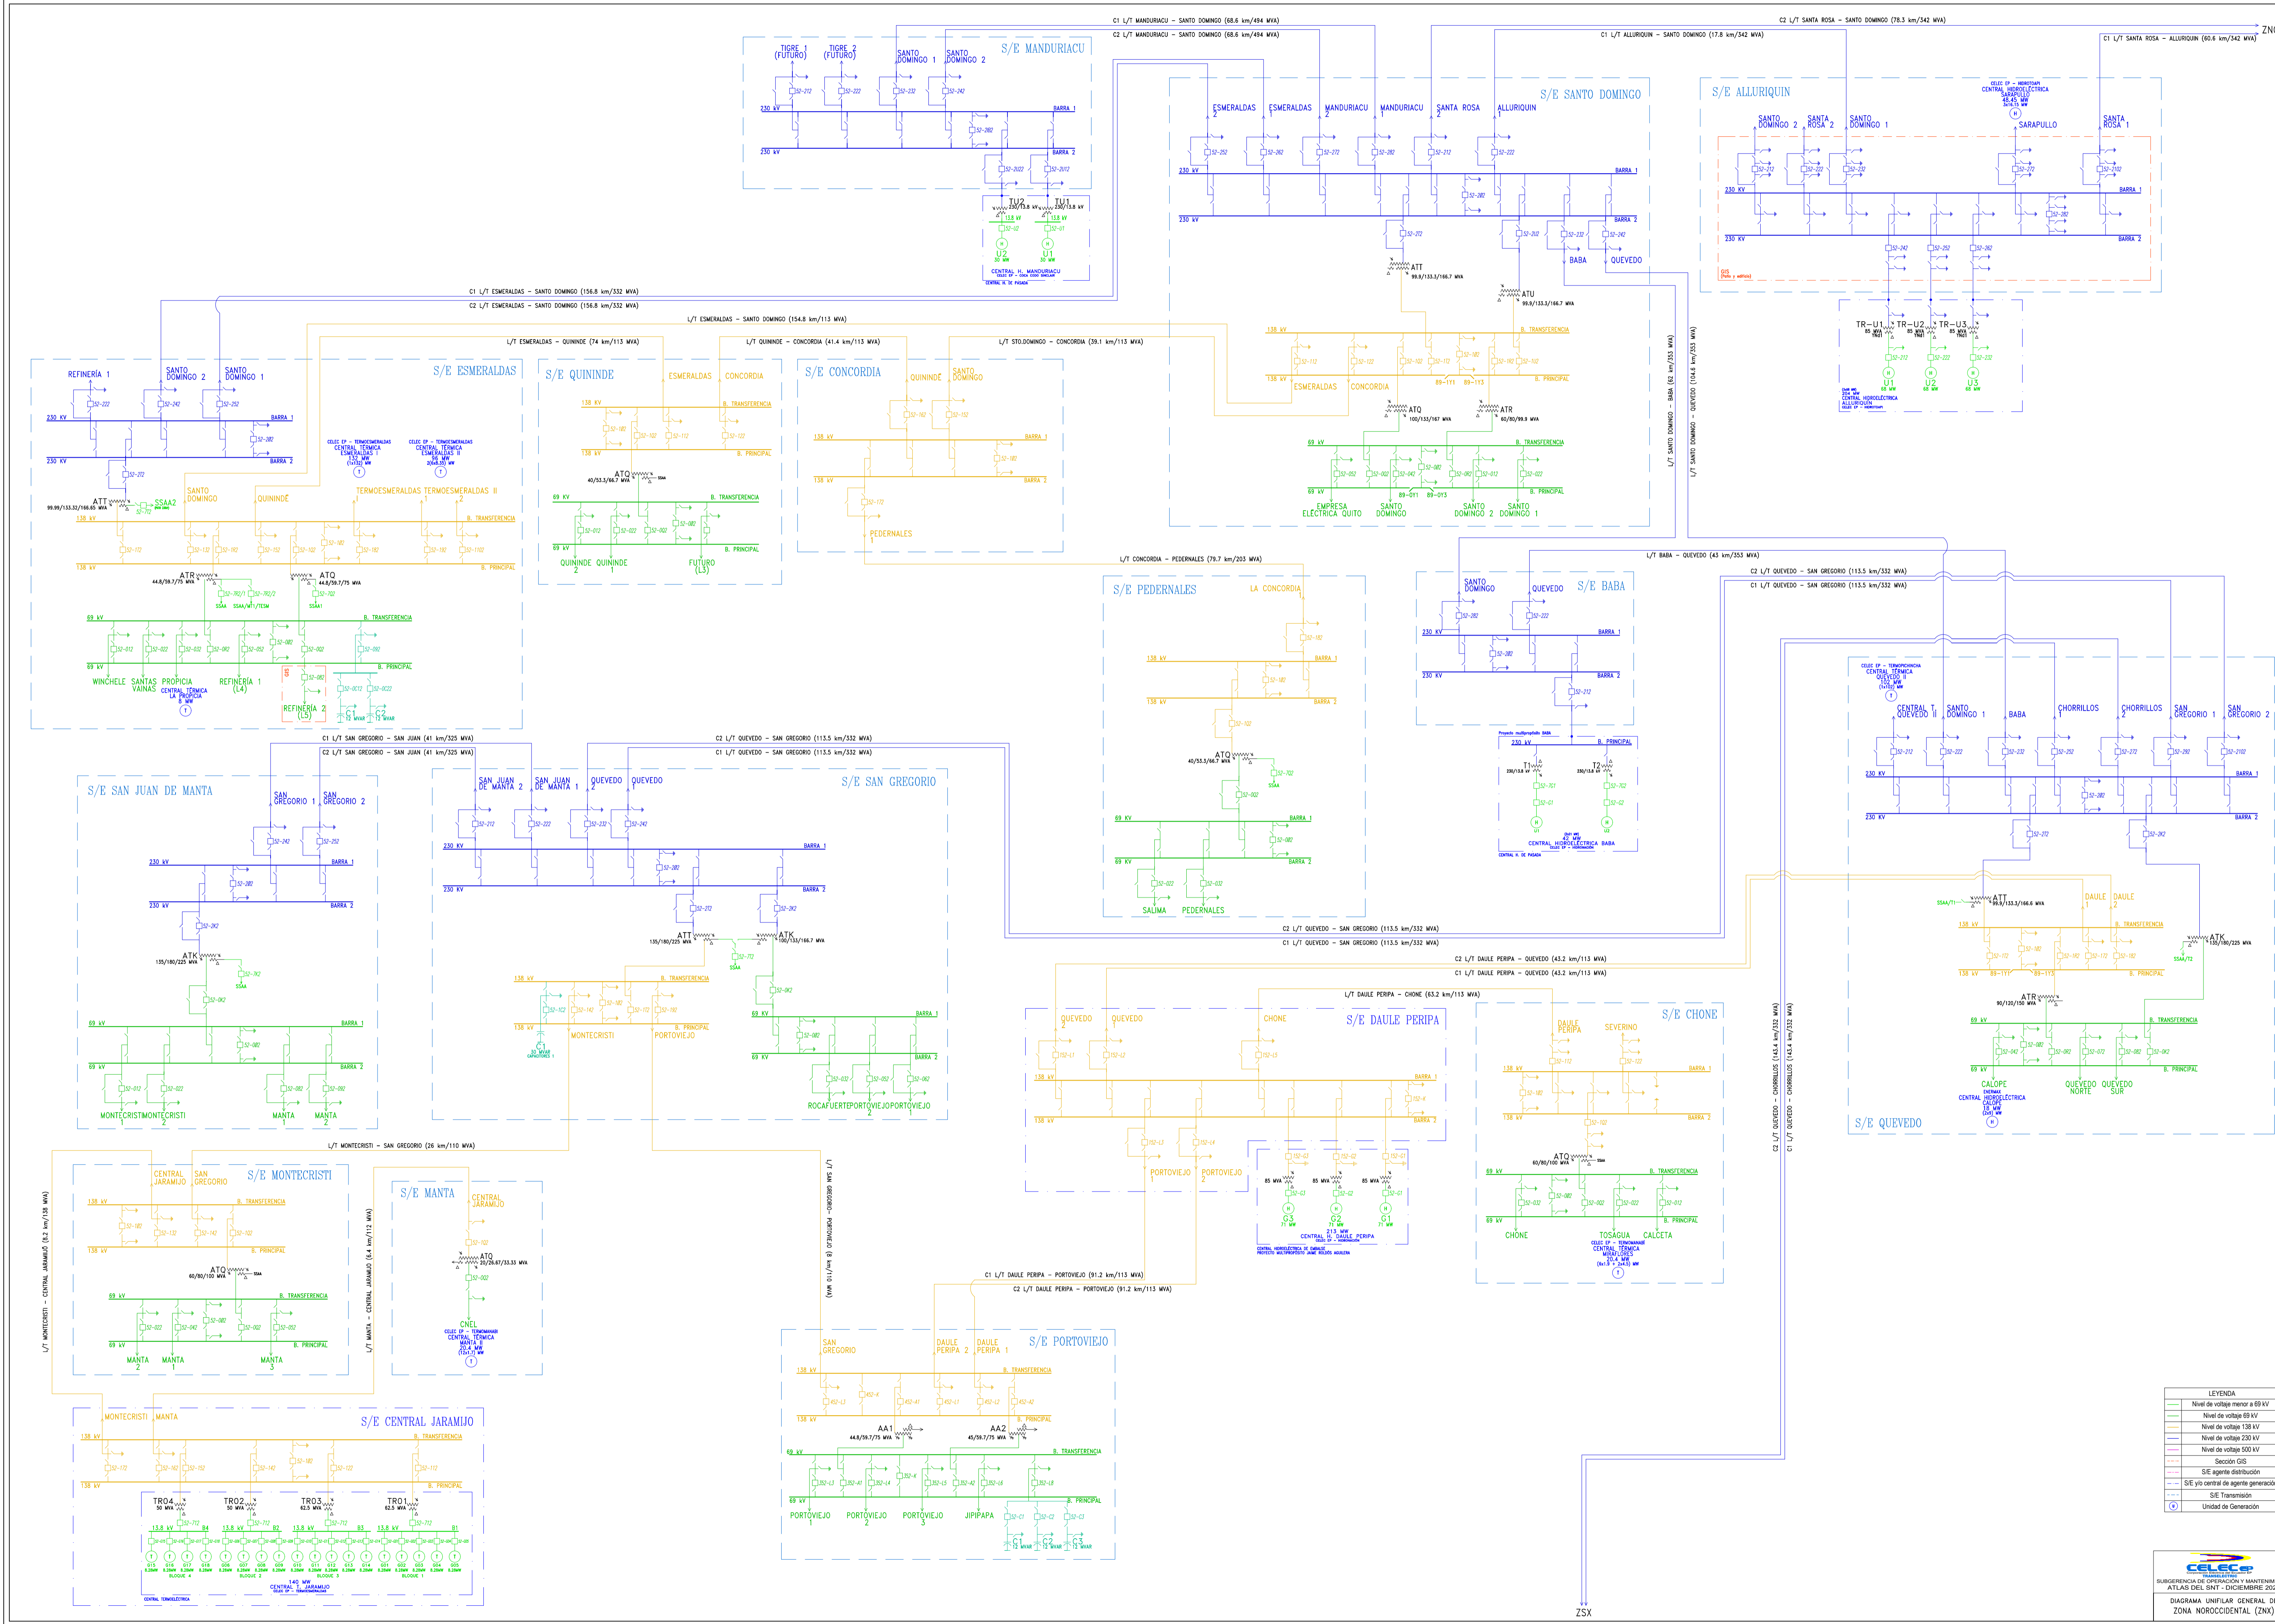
C1 L/T MANDURIACU - SANTO DOMINGO (68.6 km/494 MVA)
C2 L/T MANDURIACU - SANTO DOMINGO (68.6 km/494 MVA)
C2 L/T SANTA ROSA - SANTO DOMINGO (78.3 km/342 MVA)
C1 L/T ALLURIQUIN - SANTO DOMINGO (17.8 km/342 MVA)
C1 L/T SANTA ROSA - ALLURIQUIN (60.6 km/342 MVA)

S/E MANDURIACU
TIGRE 1 (FUTURO)
TIGRE 2 (FUTURO)
SANTO DOMINGO 1
SANTO DOMINGO 2
230 kV
BARRA 1
230 kV
BARRA 2
TU2
TU1
U2
U1
CENTRAL H. MANDURIACU

S/E SANTO DOMINGO
ESMERALDAS 2
ESMERALDAS 1
MANDURIACU 2
MANDURIACU 1
SANTA ROSA
ALLURIQUIN 1
230 kV
BARRA 1
230 kV
BARRA 2
BABA
QUEVEDO
ATT
99.9/133.3/166.7 MVA
ATU
99.9/133.3/166.7 MVA
138 kV
B. TRANSFERENCIA
138 kV
B. PRINCIPAL
ESMERALDAS
CONCORDIA
ATQ
100/133/167 MVA
ATR
60/80/99.9 MVA
69 kV
B. TRANSFERENCIA
69 kV
B. PRINCIPAL
EMPRESA ELÉCTRICA QUITO
SANTO DOMINGO
SANTO DOMINGO 2
SANTO DOMINGO 1

S/E ALLURIQUIN
SANTO DOMINGO 2
SANTA ROSA 2
SANTO DOMINGO 1
CELEC EP - HIDROTOAPI CENTRAL HIDROELÉCTRICA SARAPULLO 48.45 MW
SARAPULLO
SANTA ROSA 1
230 KV
BARRA 1
230 KV
BARRA 2
GIS
TR-U1
TR-U2
TR-U3
U1
U2
U3
CENTRAL HIDROELÉCTRICA ALLURIQUIN

C1 L/T ESMERALDAS - SANTO DOMINGO (156.8 km/332 MVA)
C2 L/T ESMERALDAS - SANTO DOMINGO (156.8 km/332 MVA)
L/T ESMERALDAS - SANTO DOMINGO (154.8 km/113 MVA)
L/T ESMERALDAS - QUININDE (74 km/113 MVA)
L/T QUININDE - CONCORDIA (41.4 km/113 MVA)
L/T STO.DOMINGO - CONCORDIA (39.1 km/113 MVA)
L/T SANTO DOMINGO - BABA (62 km/353 MVA)
L/T SANTO DOMINGO - QUEVEDO (104.6 km/353 MVA)

S/E ESMERALDAS
REFINERÍA 1
SANTO DOMINGO 2
SANTO DOMINGO 1
230 KV
BARRA 1
230 KV
BARRA 2
CELEC EP - TERMOESMERALDAS CENTRAL TÉRMICA ESMERALDAS I 132 MW
CELEC EP - TERMOESMERALDAS CENTRAL TÉRMICA ESMERALDAS II 96 MW
ATT
99.99/133.32/166.65 MVA
SSAA2
SANTO DOMINGO
QUININDE
TERMOESMERALDAS 1
TERMOESMERALDAS II 2
138 kV
B. TRANSFERENCIA
138 kV
B. PRINCIPAL
ATR
44.8/59.7/75 MVA
ATQ
44.8/59.7/75 MVA
69 kV
B. TRANSFERENCIA
69 kV
B. PRINCIPAL
WINCHELE
SANTAS VAINAS
PROPICIA
CENTRAL TÉRMICA LA PROPICIA 8 MW
REFINERÍA 1
REFINERÍA 2 (L5)
(L4)

S/E QUININDE
ESMERALDAS
CONCORDIA
138 kV
B. TRANSFERENCIA
138 kV
B. PRINCIPAL
ATQ
40/53.3/66.7 MVA
69 KV
B. TRANSFERENCIA
69 kV
B. PRINCIPAL
QUININDE 2
QUININDE 1
FUTURO (L3)

S/E CONCORDIA
QUININDE
SANTO DOMINGO
138 kV
BARRA 1
138 kV
BARRA 2
PEDERNALES

L/T CONCORDIA - PEDERNALES (79.7 km/203 MVA)
L/T BABA - QUEVEDO (43 km/353 MVA)
C2 L/T QUEVEDO - SAN GREGORIO (113.5 km/332 MVA)
C1 L/T QUEVEDO - SAN GREGORIO (113.5 km/332 MVA)

S/E PEDERNALES
LA CONCORDIA
138 kV
BARRA 1
138 kV
BARRA 2
ATQ
40/53.3/66.7 MVA
69 kV
BARRA 1
69 kV
BARRA 2
SALIMA
PEDERNALES

S/E BABA
SANTO DOMINGO
QUEVEDO
230 kV
BARRA 1
230 kV
BARRA 2
B. PRINCIPAL
230 kV
T1
T2
CENTRAL HIDROELÉCTRICA BABA

S/E QUEVEDO
CELEC EP - TERMOPICHINCHA CENTRAL TÉRMICA QUEVEDO II
CENTRAL T. QUEVEDO II
SANTO DOMINGO 1
BABA
CHORRILLOS 1
CHORRILLOS 2
SAN GREGORIO 1
SAN GREGORIO 2
230 kV
BARRA 1
230 kV
BARRA 2
ATT
99.9/133.3/166.6 MVA
DAULE 1
DAULE 2
138 kV
B. TRANSFERENCIA
138 kV
B. PRINCIPAL
ATK
135/180/225 MVA
ATR
90/120/150 MVA
69 kV
B. TRANSFERENCIA
69 kV
B. PRINCIPAL
CALOPE
CENTRAL HIDROELÉCTRICA CALOPE 18 MW
QUEVEDO NORTE
QUEVEDO SUR

C1 L/T SAN GREGORIO - SAN JUAN (41 km/325 MVA)
C2 L/T SAN GREGORIO - SAN JUAN (41 km/325 MVA)
C2 L/T QUEVEDO - SAN GREGORIO (113.5 km/332 MVA)
C1 L/T QUEVEDO - SAN GREGORIO (113.5 km/332 MVA)

S/E SAN JUAN DE MANTA
SAN GREGORIO 1
SAN GREGORIO 2
230 kV
BARRA 1
230 kV
BARRA 2
ATK
135/180/225 MVA
69 kV
BARRA 1
69 kV
BARRA 2
MONTECRISTI 1
MONTECRISTI 2
MANTA 1
MANTA 2

S/E SAN GREGORIO
SAN JUAN DE MANTA 2
SAN JUAN DE MANTA 1
QUEVEDO 2
QUEVEDO 1
230 kV
BARRA 1
230 kV
BARRA 2
ATT
135/180/225 MVA
ATK
100/133/166.7 MVA
138 kV
B. TRANSFERENCIA
138 kV
B. PRINCIPAL
MONTECRISTI
PORTOVIEJO
69 kV
BARRA 1
69 kV
BARRA 2
ROCAFUERTE
PORTOVIEJO 1
PORTOVIEJO 2

C2 L/T QUEVEDO - SAN GREGORIO (113.5 km/332 MVA)
C1 L/T QUEVEDO - SAN GREGORIO (113.5 km/332 MVA)
C2 L/T DAULE PERIPA - QUEVEDO (43.2 km/113 MVA)
C1 L/T DAULE PERIPA - QUEVEDO (43.2 km/113 MVA)
L/T DAULE PERIPA - CHONE (63.2 km/113 MVA)

S/E DAULE PERIPA
QUEVEDO 1
QUEVEDO 2
CHONE
138 kV
BARRA 1
138 kV
BARRA 2
PORTOVIEJO 1
PORTOVIEJO 2
G3
G2
G1
213 MW
CENTRAL H. DAULE PERIPA

S/E CHONE
DAULE PERIPA
SEVERINO
138 kV
BARRA 1
138 kV
BARRA 2
ATQ
60/80/100 MVA
69 kV
B. TRANSFERENCIA
69 kV
B. PRINCIPAL
CHONE
TOSAGUA
CALCETA
CELEC EP - TERMOMANABI CENTRAL TÉRMICA MIRAFLORES

C2 L/T QUEVEDO - CHORRILLOS (143.4 km/332 MVA)
C1 L/T QUEVEDO - CHORRILLOS (143.4 km/332 MVA)

L/T MONTECRISTI - SAN GREGORIO (26 km/110 MVA)
L/T SAN GREGORIO - PORTOVIEJO (8 km/110 MVA)

S/E MONTECRISTI
CENTRAL JARAMIJO
SAN GREGORIO
138 kV
B. TRANSFERENCIA
138 kV
B. PRINCIPAL
ATQ
60/80/100 MVA
69 kV
B. TRANSFERENCIA
69 kV
B. PRINCIPAL
MANTA 2
MANTA 1
MANTA 3
L/T MONTECRISTI - CENTRAL JARAMIJO (6.2 km/138 MVA)
L/T MANTA - CENTRAL JARAMIJO (6.4 km/112 MVA)

S/E MANTA
CENTRAL JARAMIJO
ATQ
20/26.67/33.33 MVA
CNEL
CELEC EP - TERMOMANABI CENTRAL TÉRMICA MANTA II 20.4 MW

C1 L/T DAULE PERIPA - PORTOVIEJO (91.2 km/113 MVA)
C2 L/T DAULE PERIPA - PORTOVIEJO (91.2 km/113 MVA)

S/E PORTOVIEJO
SAN GREGORIO
DAULE PERIPA 2
DAULE PERIPA 1
138 kV
B. TRANSFERENCIA
138 kV
B. PRINCIPAL
AA1
44.8/59.7/75 MVA
AA2
45/59.7/75 MVA
69 kV
B. TRANSFERENCIA
69 kV
B. PRINCIPAL
PORTOVIEJO 1
PORTOVIEJO 2
PORTOVIEJO 3
JIPIJAPA

S/E CENTRAL JARAMIJO
MONTECRISTI
MANTA
138 kV
B. TRANSFERENCIA
138 kV
B. PRINCIPAL
TRO4
TRO2
TRO3
TRO1
BLOQUE 4
BLOQUE 2
BLOQUE 3
BLOQUE 1
140 MW
CENTRAL T. JARAMIJO

ZSX
ZN

LEYENDA
Nivel de voltaje menor a 69 kV
Nivel de voltaje 69 kV
Nivel de voltaje 138 kV
Nivel de voltaje 230 kV
Nivel de voltaje 500 kV
Sección GIS
S/E agente distribución
S/E y/o central de agente generación
S/E Transmisión
Unidad de Generación

CELEC EP
SUBGERENCIA DE OPERACIÓN Y MANTENIM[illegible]
ATLAS DEL SNT - DICIEMBRE 20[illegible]
DIAGRAMA UNIFILAR GENERAL D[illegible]
ZONA NOROCCIDENTAL (ZNX)